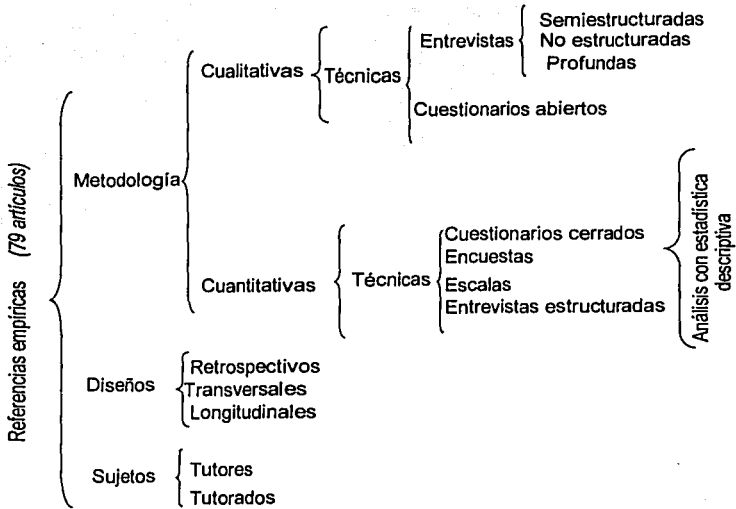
Referencias empíricas (79 artículos)

Metodología

Cualitativas

Técnicas

Entrevistas

Semiestructuradas
No estructuradas
Profundas

Cuestionarios abiertos

Cuantitativas

Técnicas

Cuestionarios cerrados
Encuestas
Escalas
Entrevistas estructuradas

Análisis con estadística descriptiva

Diseños

Retrospectivos
Transversales
Longitudinales

Sujetos

Tutores
Tutorados